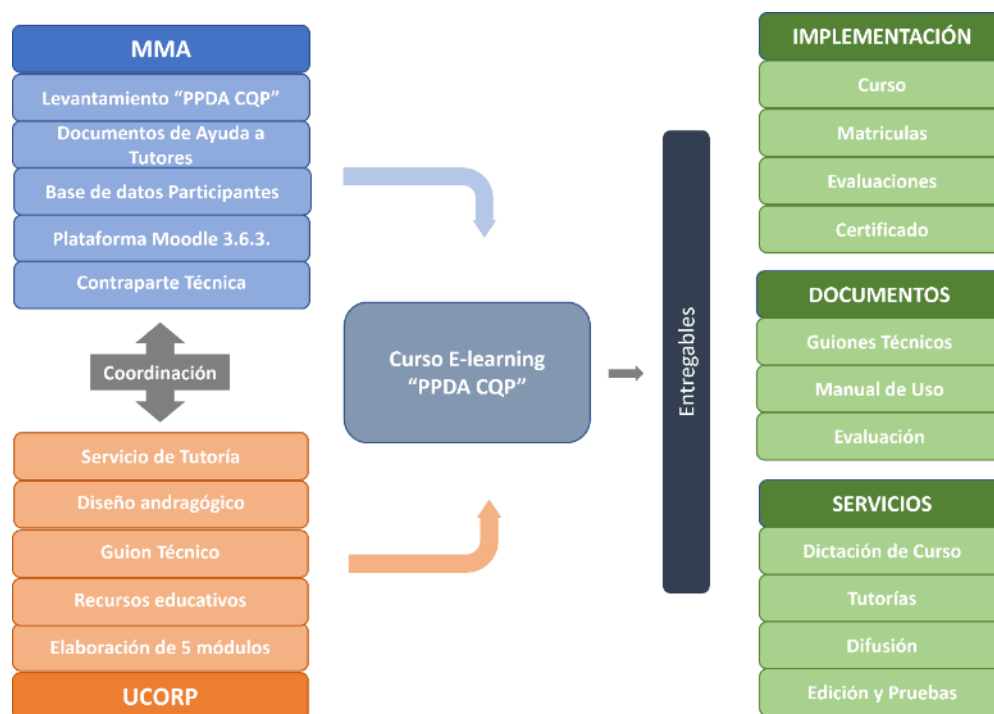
MMA

Levantamiento "PPDA CQP"

Documentos de Ayuda a Tutores

Base de datos Participantes

Plataforma Moodle 3.6.3.

Contraparte Técnica

Coordinación

Servicio de Tutoría

Diseño andragógico

Guion Técnico

Recursos educativos

Elaboración de 5 módulos

UCORP

Curso E-learning "PPDA CQP"

Entregables

IMPLEMENTACIÓN

Curso

Matriculas

Evaluaciones

Certificado

DOCUMENTOS

Guiones Técnicos

Manual de Uso

Evaluación

SERVICIOS

Dictación de Curso

Tutorías

Difusión

Edición y Pruebas